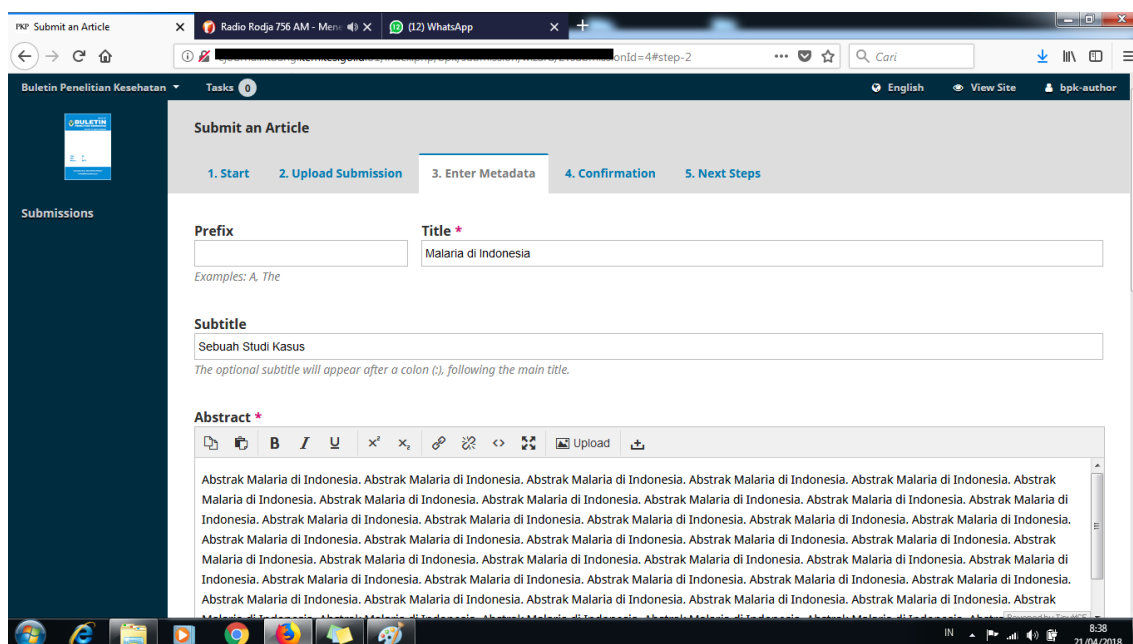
PKP Submit an Article ×
Radio Rodja 756 AM - Mena ×
(12) WhatsApp ×
+

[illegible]ionId=4#step-2
Cari

Buletin Penelitian Kesehatan
Tasks 0
English
View Site
bpk-author

BULETIN

Submissions

Submit an Article

1. Start
2. Upload Submission
3. Enter Metadata
4. Confirmation
5. Next Steps

Prefix

Examples: A, The

Title *
Malaria di Indonesia

Subtitle
Sebuah Studi Kasus
The optional subtitle will appear after a colon (:), following the main title.

Abstract *
B I U $x^2$ $x_2$ Upload

Abstrak Malaria di Indonesia. Abstrak Malaria di Indonesia. Abstrak Malaria di Indonesia. Abstrak Malaria di Indonesia. Abstrak Malaria di Indonesia. Abstrak Malaria di Indonesia. Abstrak Malaria di Indonesia. Abstrak Malaria di Indonesia. Abstrak Malaria di Indonesia. Abstrak Malaria di Indonesia. Abstrak Malaria di Indonesia. Abstrak Malaria di Indonesia. Abstrak Malaria di Indonesia. Abstrak Malaria di Indonesia. Abstrak Malaria di Indonesia. Abstrak Malaria di Indonesia. Abstrak Malaria di Indonesia. Abstrak Malaria di Indonesia. Abstrak Malaria di Indonesia. Abstrak Malaria di Indonesia. Abstrak Malaria di Indonesia. Abstrak Malaria di Indonesia. Abstrak Malaria di Indonesia. Abstrak Malaria di Indonesia. Abstrak Malaria di Indonesia. Abstrak Malaria di Indonesia. Abstrak Malaria di Indonesia. Abstrak Malaria di Indonesia. Abstrak Malaria di Indonesia. Abstrak Malaria di Indonesia. Abstrak Malaria di Indonesia. Abstrak Malaria di Indonesia. Abstrak Malaria di Indonesia. Abstrak Malaria di Indonesia. Abstrak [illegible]

IN 8:38 21/04/2018